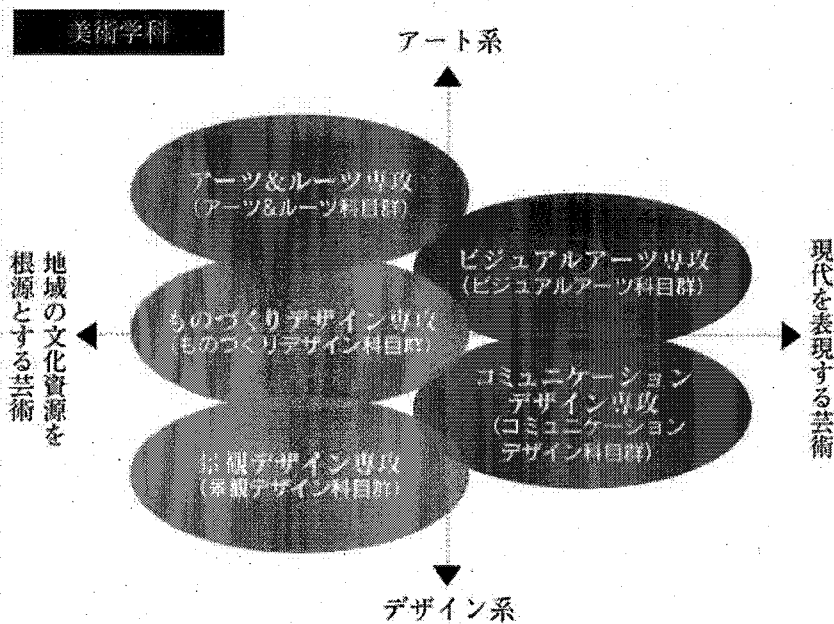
美術学科

アート系

アーツ&ルーツ専攻
(アーツ&ルーツ科目群)

ビジュアルアーツ専攻
(ビジュアルアーツ科目群)

地域の文化資源を根源とする芸術

ものづくりデザイン専攻
(ものづくりデザイン科目群)

現代を表現する芸術

コミュニケーションデザイン専攻
(コミュニケーションデザイン科目群)

景観デザイン専攻
(景観デザイン科目群)

デザイン系